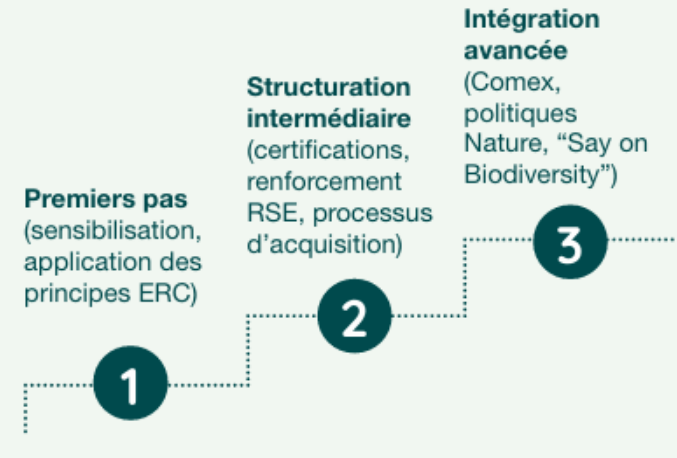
Premiers pas
(sensibilisation, application des principes ERC)

1

Structuration intermédiaire
(certifications, renforcement RSE, processus d’acquisition)

2

Intégration avancée
(Comex, politiques Nature, “Say on Biodiversity”)

3